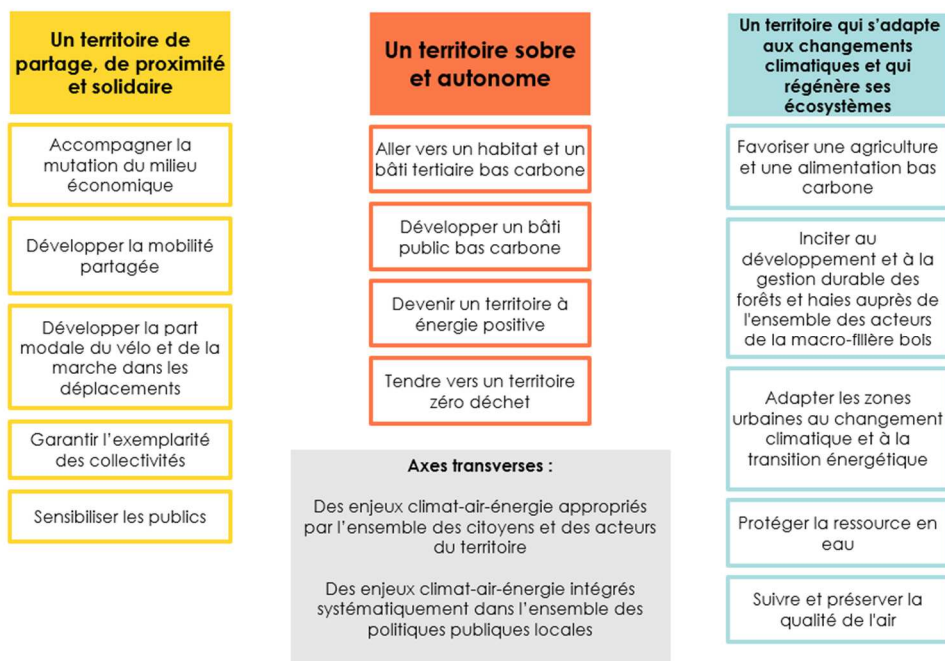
Un territoire de partage, de proximité et solidaire

Accompagner la mutation du milieu économique

Développer la mobilité partagée

Développer la part modale du vélo et de la marche dans les déplacements

Garantir l'exemplarité des collectivités

Sensibiliser les publics

Un territoire sobre et autonome

Aller vers un habitat et un bâti tertiaire bas carbone

Développer un bâti public bas carbone

Devenir un territoire à énergie positive

Tendre vers un territoire zéro déchet

Axes transverses :

Des enjeux climat-air-énergie appropriés par l'ensemble des citoyens et des acteurs du territoire

Des enjeux climat-air-énergie intégrés systématiquement dans l'ensemble des politiques publiques locales

Un territoire qui s'adapte aux changements climatiques et qui régénère ses écosystèmes

Favoriser une agriculture et une alimentation bas carbone

Inciter au développement et à la gestion durable des forêts et haies auprès de l'ensemble des acteurs de la macro-filière bois

Adapter les zones urbaines au changement climatique et à la transition énergétique

Protéger la ressource en eau

Suivre et préserver la qualité de l'air